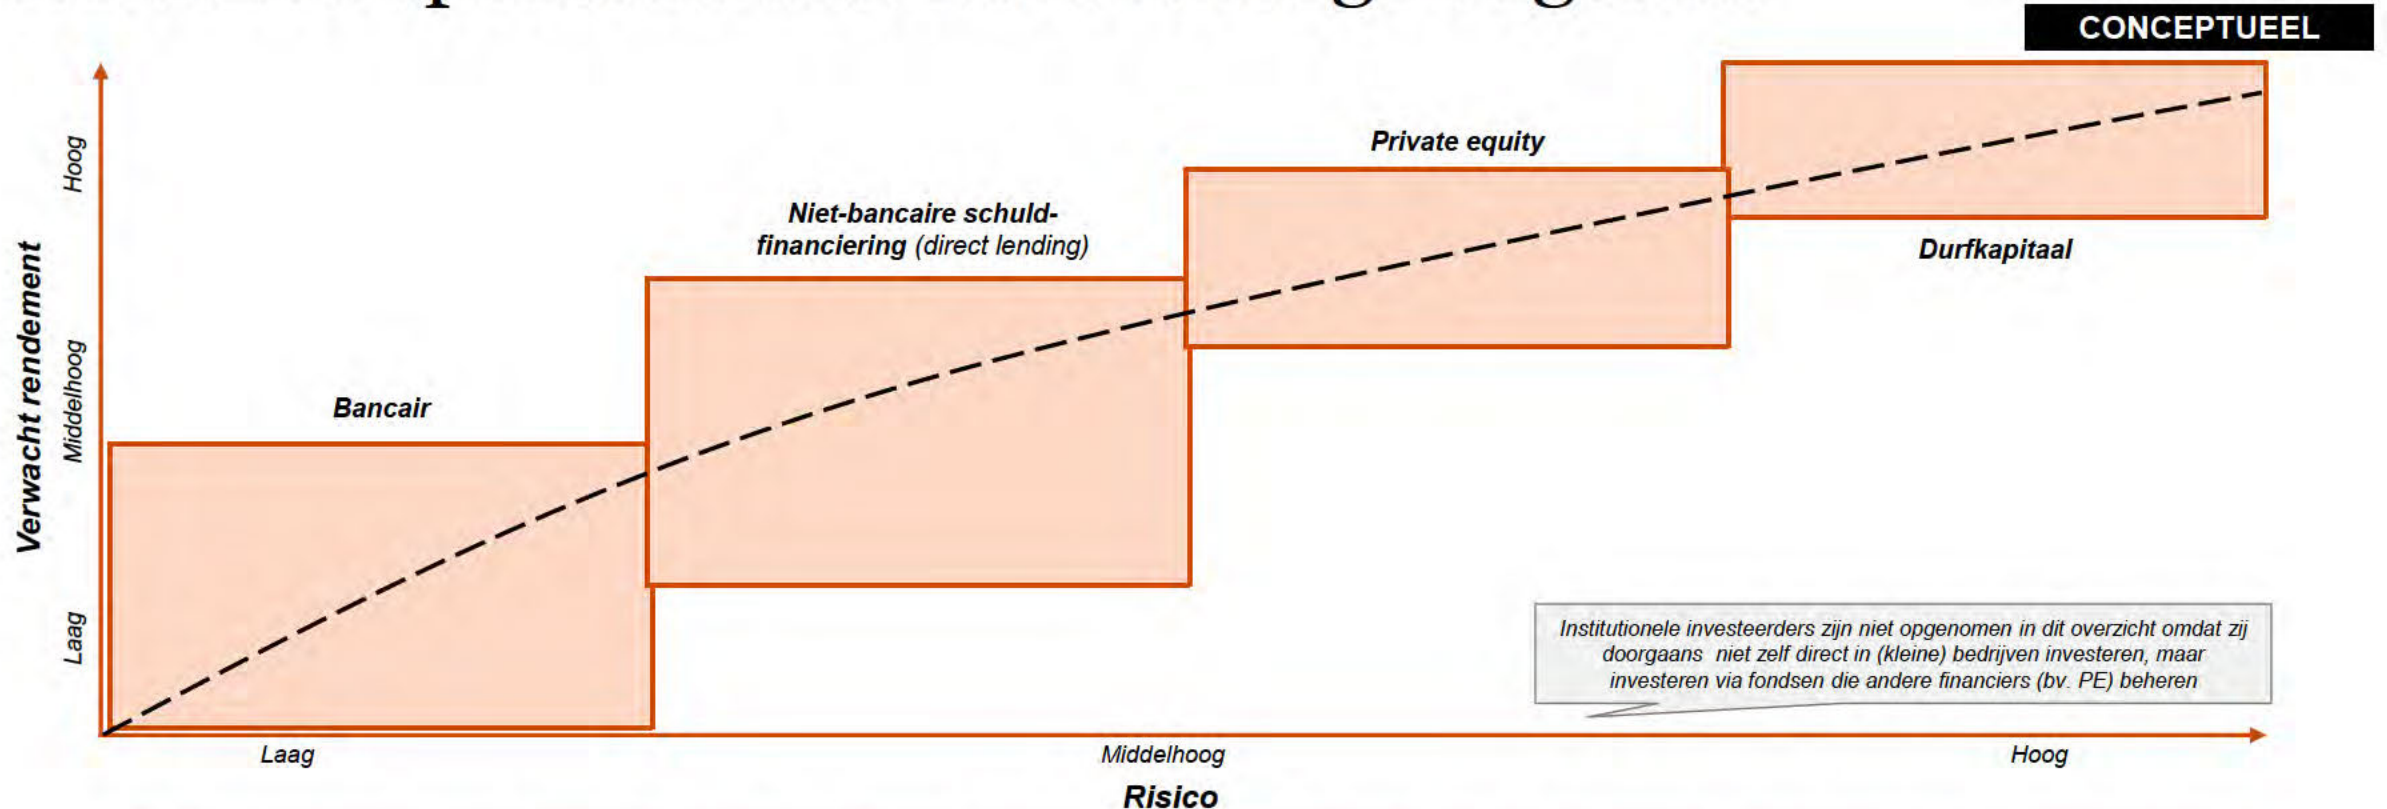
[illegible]

CONCEPTUEEL

Verwacht rendement

Hoog

Middelhoog

Laag

Private equity

Niet-bancaire schuldfinanciering (direct lending)

Durfkapitaal

Bancair

Institutionele investeerders zijn niet opgenomen in dit overzicht omdat zij doorgaans niet zelf direct in (kleine) bedrijven investeren, maar investeren via fondsen die andere financiers (bv. PE) beheren

Laag

Middelhoog

Hoog

Risico